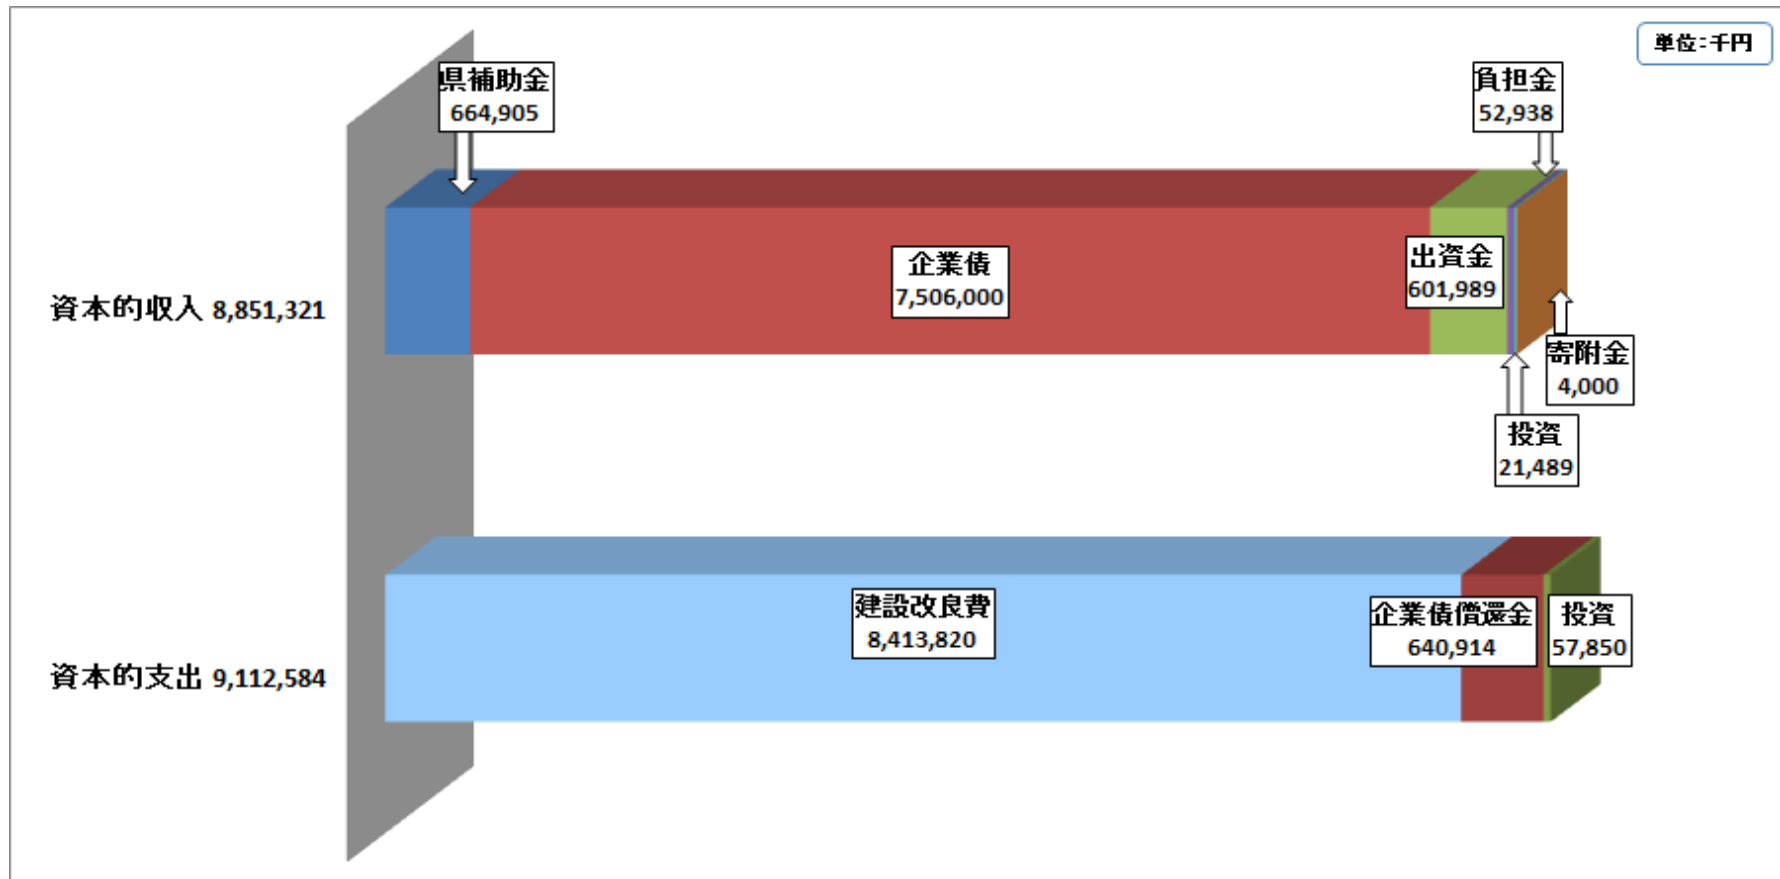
単位：千円

県補助金
664,905

負担金
52,938

資本的収入 8,851,321

企業債
7,506,000

出資金
601,989

寄附金
4,000

投資
21,489

資本的支出 9,112,584

建設改良費
8,413,820

企業債償還金
640,914

投資
57,850